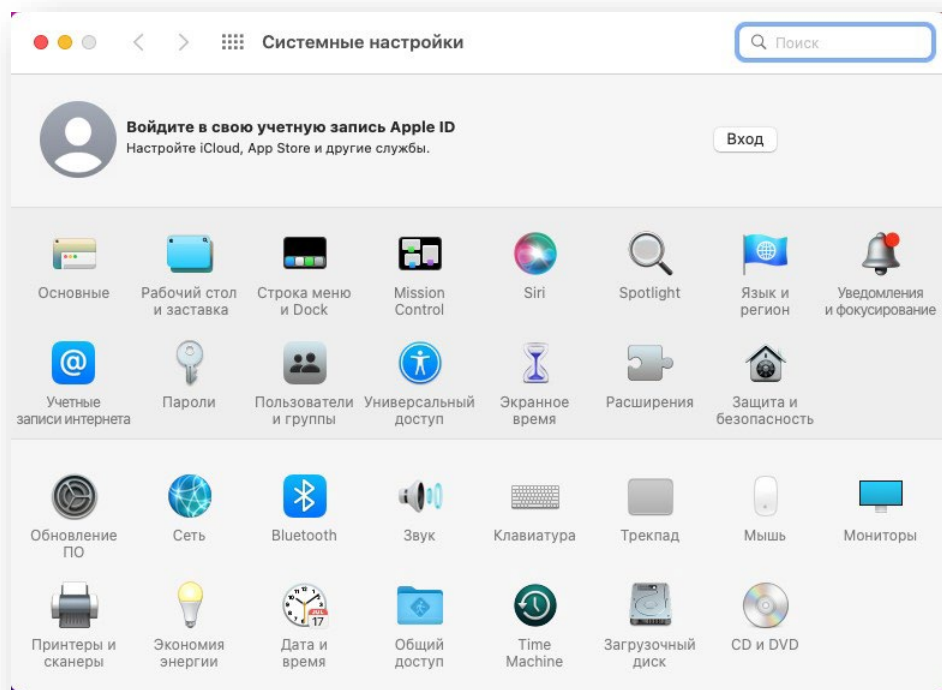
Системные настройки

Поиск

Войдите в свою учетную запись Apple ID
Настройте iCloud, App Store и другие службы.

Вход

Основные
Рабочий стол и заставка
Строка меню и Dock
Mission Control
Siri
Spotlight
Язык и регион
Уведомления и фокусирование

Учетные записи интернета
Пароли
Пользователи и группы
Универсальный доступ
Экранное время
Расширения
Защита и безопасность

Обновление ПО
Сеть
Bluetooth
Звук
Клавиатура
Трекпад
Мышь
Мониторы

Принтеры и сканеры
Экономия энергии
Дата и время
Общий доступ
Time Machine
Загрузочный диск
CD и DVD